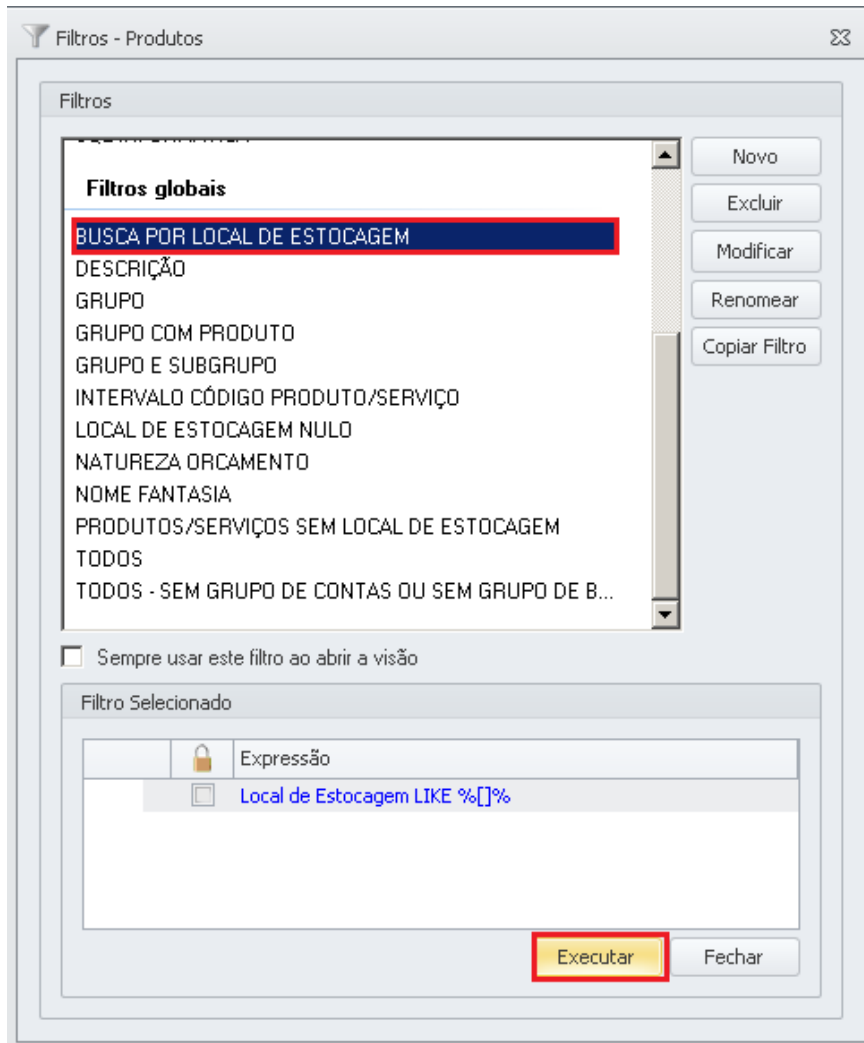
Filtros - Produtos

Filtros

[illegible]

Filtros globais

BUSCA POR LOCAL DE ESTOCAGEM
DESCRIÇÃO
GRUPO
GRUPO COM PRODUTO
GRUPO E SUBGRUPO
INTERVALO CÓDIGO PRODUTO/SERVIÇO
LOCAL DE ESTOCAGEM NULO
NATUREZA ORCAMENTO
NOME FANTASIA
PRODUTOS/SERVIÇOS SEM LOCAL DE ESTOCAGEM
TODOS
TODOS - SEM GRUPO DE CONTAS OU SEM GRUPO DE B...

Novo
Excluir
Modificar
Renomear
Copiar Filtro

Sempre usar este filtro ao abrir a visão

Filtro Selecionado

| | | Expressão |
|---|---|---|
| | | Local de Estocagem LIKE %[]% |

Executar
Fechar